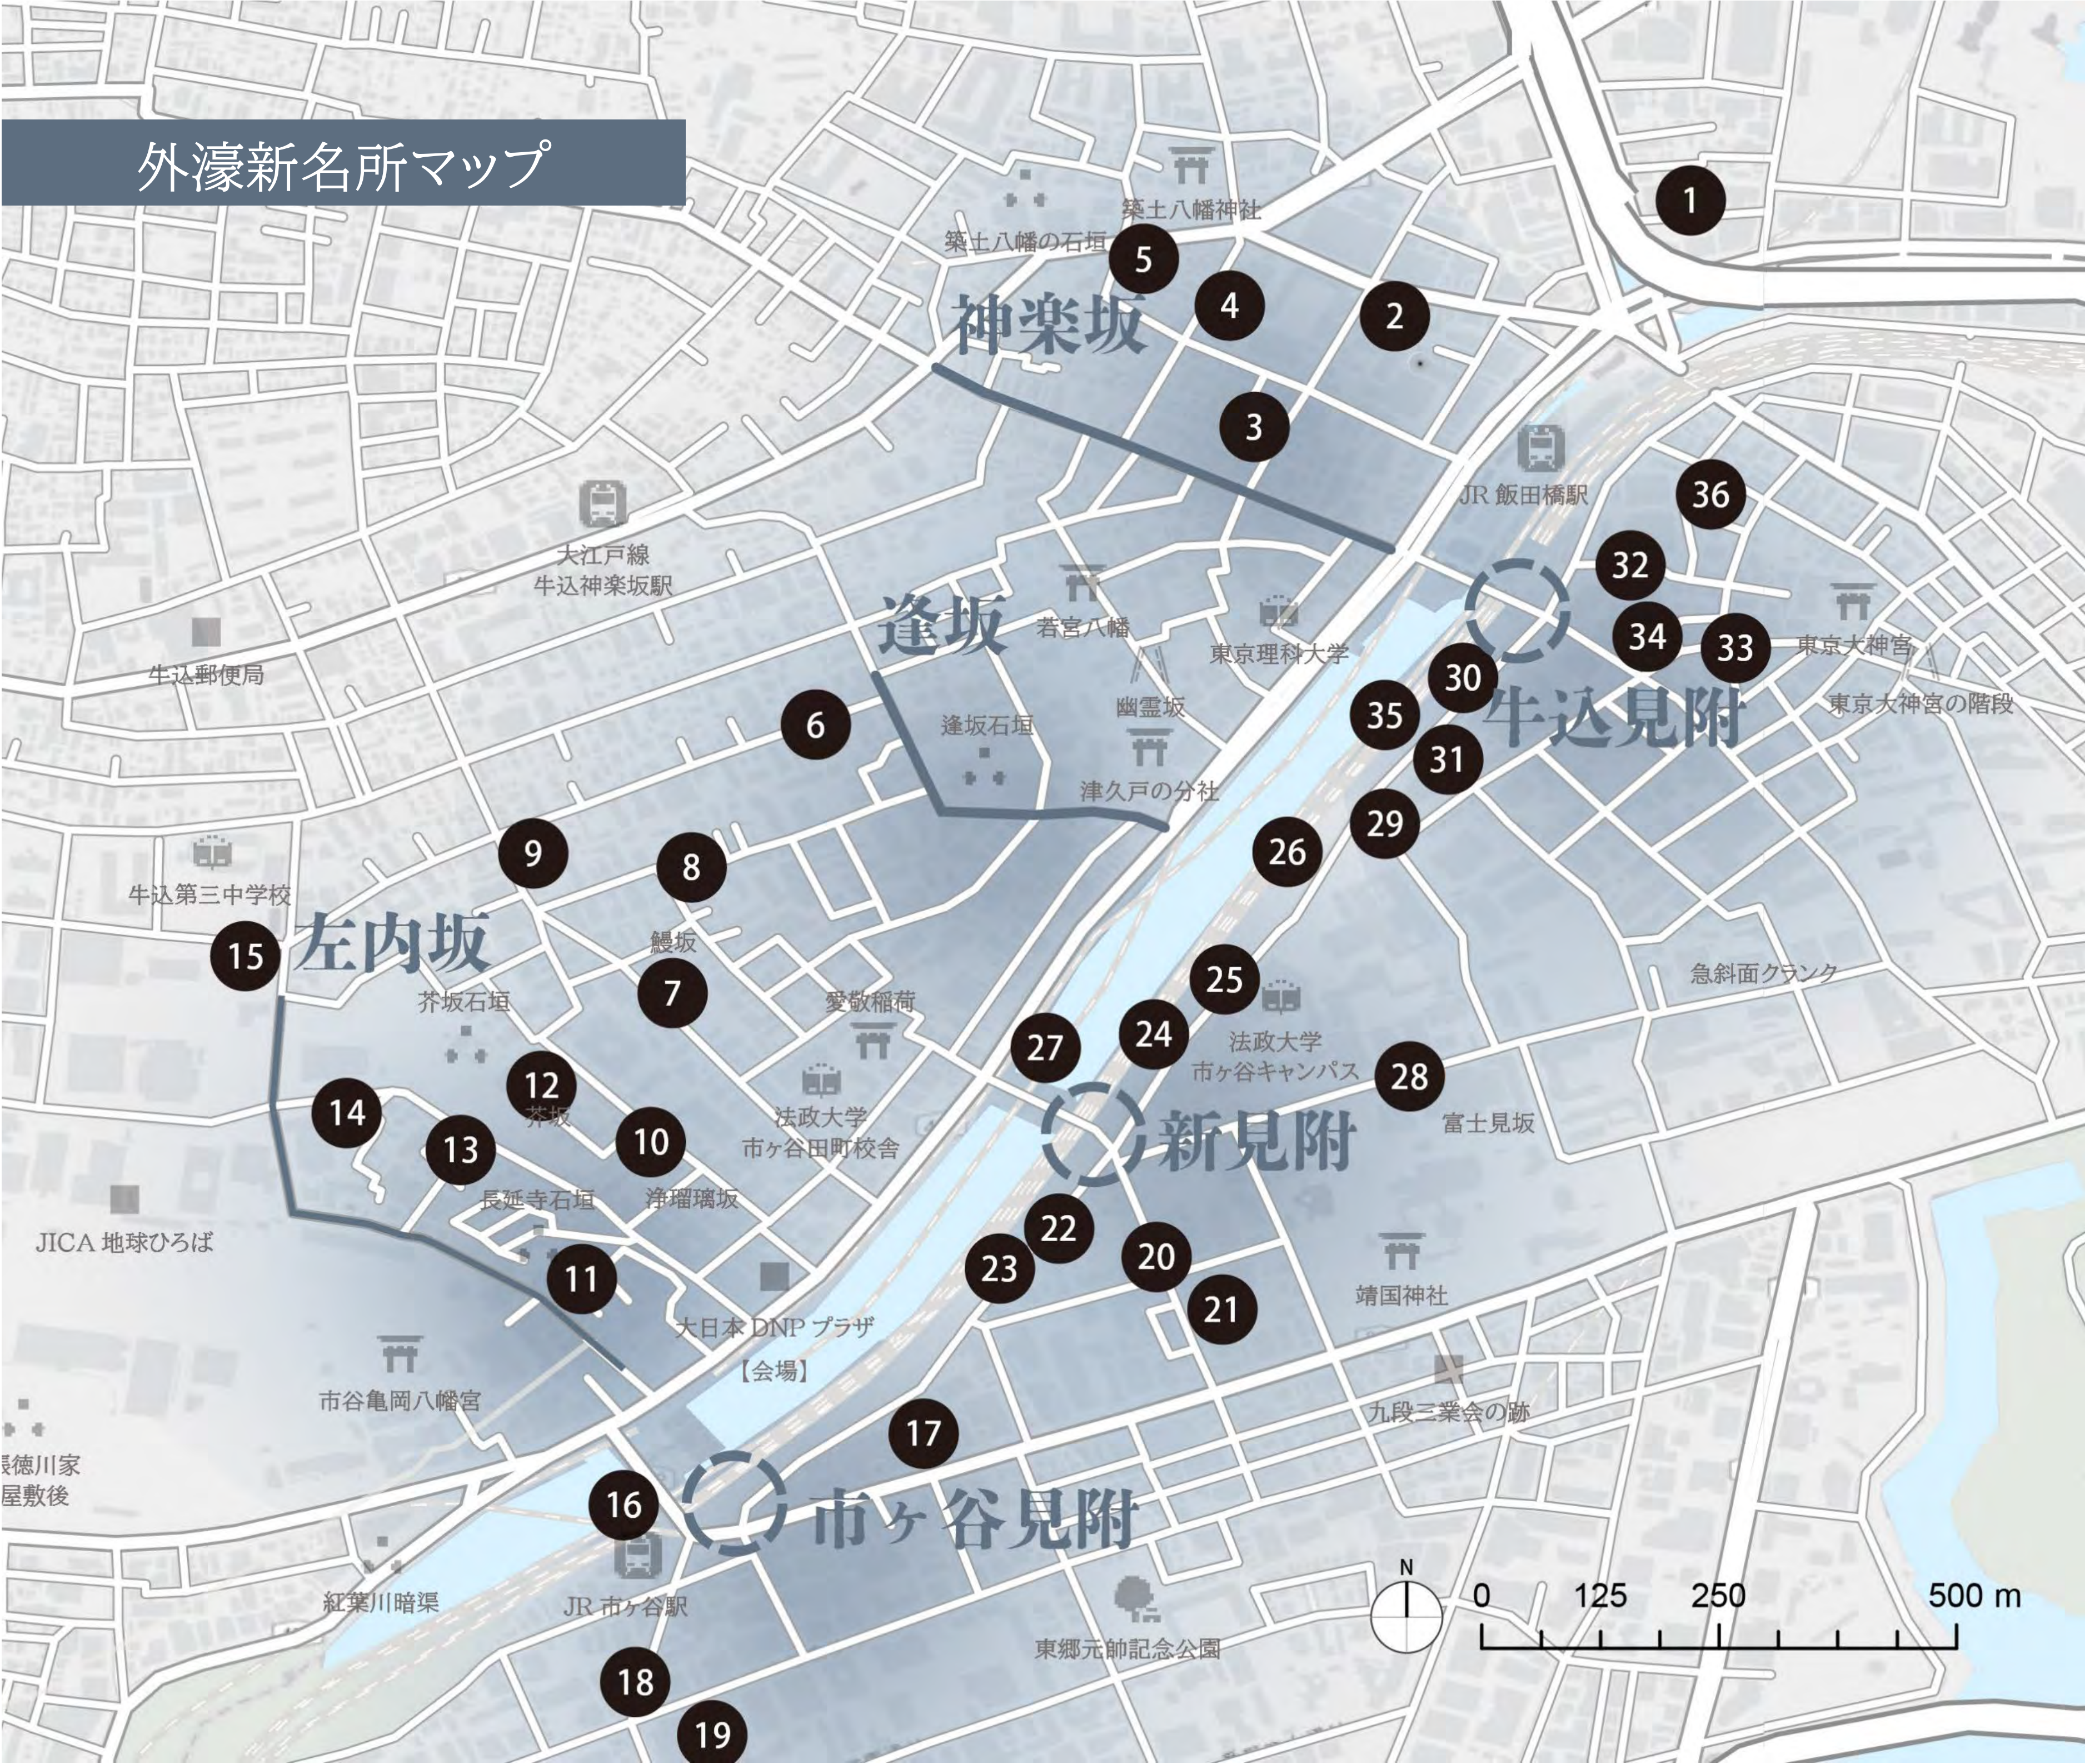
外濠新名所マップ

1
築土八幡神社
築土八幡の石垣
5
4
2
神楽坂
3
JR 飯田橋駅
36
32
34
33
東京大神宮
東京大神宮の階段
牛込見附
30
35
31
29
26
大江戸線
牛込神楽坂駅
若宮八幡
東京理科大学
逢坂
牛込郵便局
6
逢坂石垣
幽霊坂
津久戸の分社
9
8
牛込第三中学校
15
左内坂
鰻坂
7
芥坂石垣
愛敬稲荷
25
24
27
急斜面クランク
法政大学
市ヶ谷キャンパス
28
12
芥坂
14
13
10
法政大学
市ヶ谷田町校舎
新見附
富士見坂
長延寺石垣
浄瑠璃坂
JICA 地球ひろば
11
22
23
20
21
靖国神社
大日本 DNP プラザ
【会場】
市谷亀岡八幡宮
17
九段三業会の跡
張徳川家
屋敷後
16
市ヶ谷見附
紅葉川暗渠
JR 市ヶ谷駅
東郷元帥記念公園
N
0 125 250 500 m
18
19